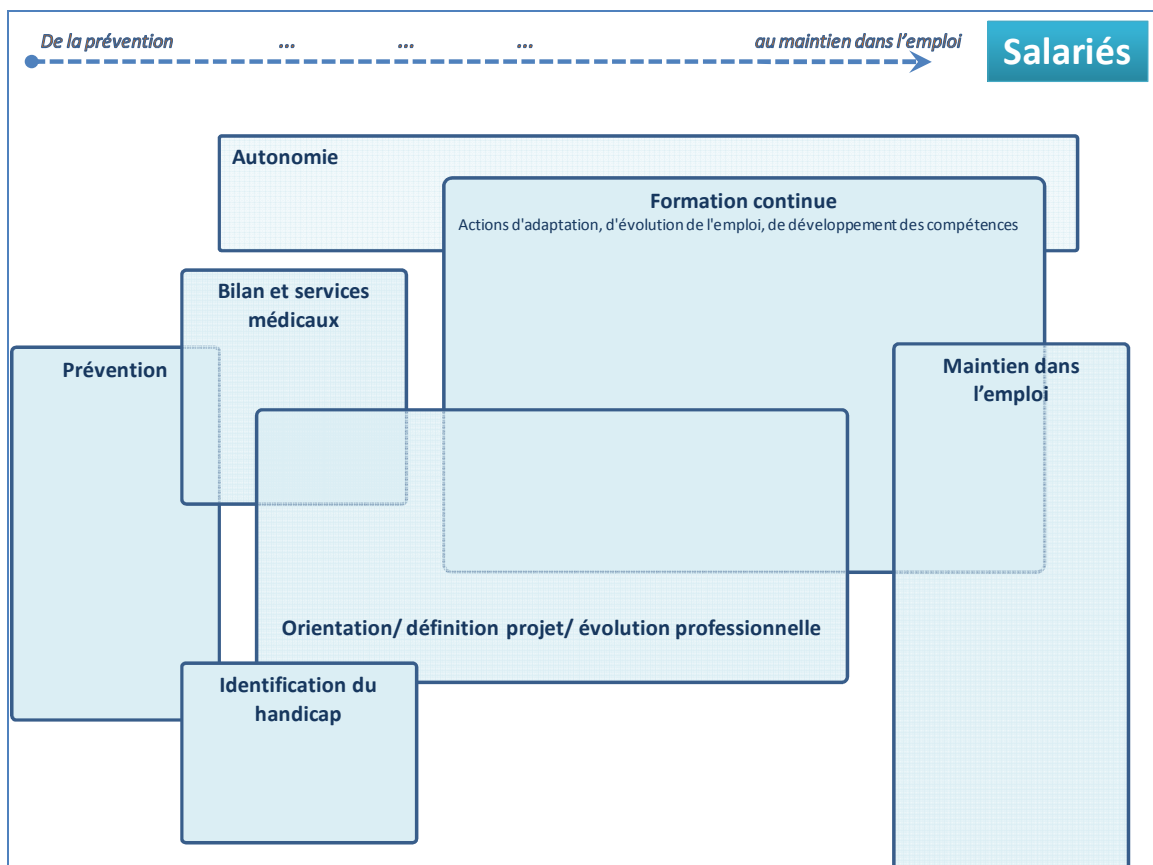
De la prévention ... ... ... au maintien dans l'emploi

Salariés

Autonomie

Formation continue
Actions d'adaptation, d'évolution de l'emploi, de développement des compétences

Bilan et services médicaux

Prévention

Maintien dans l'emploi

Orientation/ définition projet/ évolution professionnelle

Identification du handicap